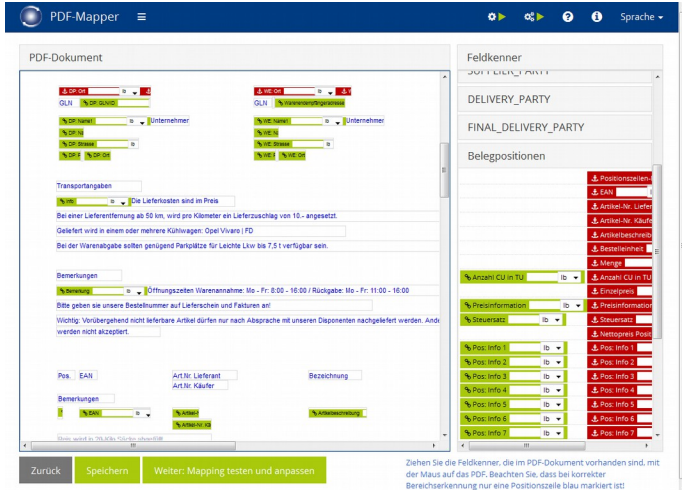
PDF-Mapper ≡

Sprache

PDF-Dokument

DP: Ort | lb

WE: Ort | lb

GLN | DP: GLN/ID

GLN | Warenendempfängerstrasse

DP: Name1 | lb | Unternehmer

WE: Name1 | lb | Unternehmer

DP: Na

WE: Na

DP: Strasse | lb

WE: Strasse | lb

DP: P | DP: Ort

WE: P | WE: Ort

Transportangaben

Hfit | lb | Die Lieferkosten sind im Preis

Bei einer Lieferentfernung ab 50 km, wird pro Kilometer ein Lieferzuschlag von 10.- angesetzt.

Geliefert wird in einem oder mehrere Kühlwagen: Opel Vivaro | FD

Bei der Warenabgabe sollten genügend Parkplätze für Leichte Lkw bis 7,5 t verfügbar sein.

Bemerkungen

Bemerkung | lb | Öffnungszeiten Warenannahme: Mo - Fr: 8:00 - 16:00 / Rückgabe: Mo - Fr: 11:00 - 16:00

Bitte geben sie unsere Bestellnummer auf Lieferschein und Fakturen an!

Wichtig: Vorübergehend nicht lieferbare Artikel dürfen nur nach Absprache mit unseren Disponenten nachgeliefert werden. Ande werden nicht akzeptiert.

Pos. | EAN | Art.Nr. Lieferant | Art.Nr. Käufer | Bezeichnung

Bemerkungen

EAN | lb | Artikel-N | Artikel-Nr. Kä | Artikelbeschreibung

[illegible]

Feldkenner

SUPPLIER_PARTY

DELIVERY_PARTY

FINAL_DELIVERY_PARTY

Belegpositionen

Positionszeilen-I

EAN

Artikel-Nr. Liefer

Artikel-Nr. Käufer

Artikelbeschreib

Bestelleinheit

Menge

Anzahl CU in TU | lb

Anzahl CU in TU

Einzelpreis

Preisinformation | lb

Preisinformation

Steuersatz | lb

Steuersatz

Nettopreis Posit

Pos: Info 1 | lb

Pos: Info 1

Pos: Info 2 | lb

Pos: Info 2

Pos: Info 3 | lb

Pos: Info 3

Pos: Info 4 | lb

Pos: Info 4

Pos: Info 5 | lb

Pos: Info 5

Pos: Info 6 | lb

Pos: Info 6

Pos: Info 7 | lb

Pos: Info 7

Zurück | Speichern | Weiter: Mapping testen und anpassen

Ziehen Sie die Feldkenner, die im PDF-Dokument vorhanden sind, mit der Maus auf das PDF. Beachten Sie, dass bei korrekter Bereichserkennung nur eine Positionszeile blau markiert ist!